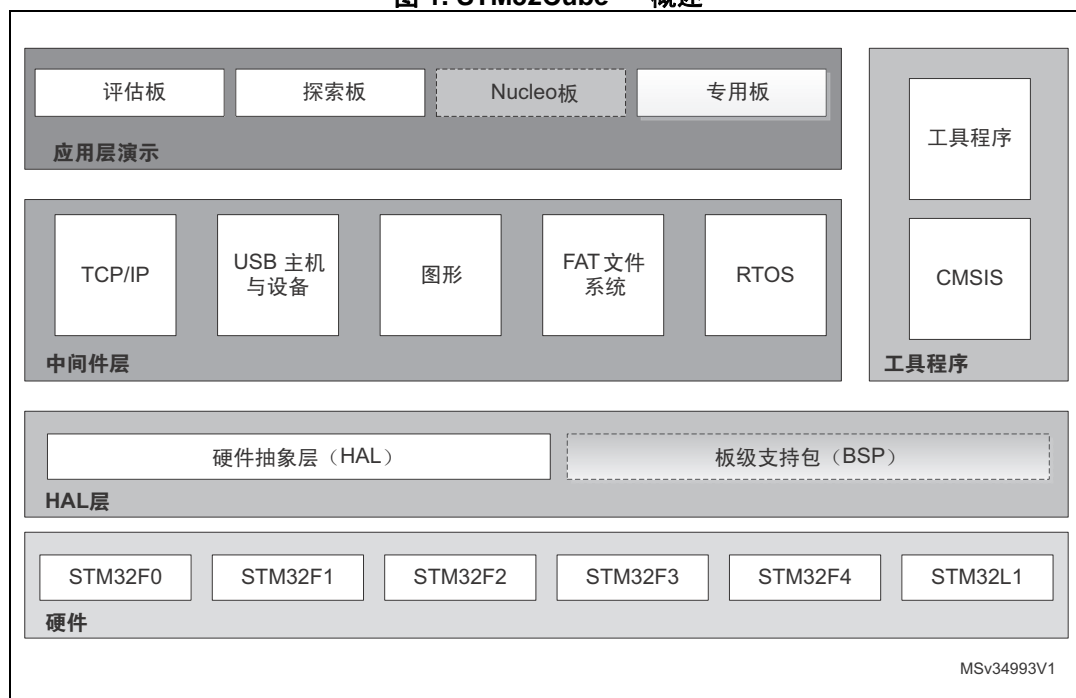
图 1. STM32Cube™ 概述

评估板
探索板
Nucleo板
专用板
应用层演示

TCP/IP
USB 主机与设备
图形
FAT 文件系统
RTOS
中间件层

工具程序
CMSIS
工具程序

硬件抽象层（HAL）
板级支持包（BSP）
HAL层

STM32F0
STM32F1
STM32F2
STM32F3
STM32F4
STM32L1
硬件

MSv34993V1